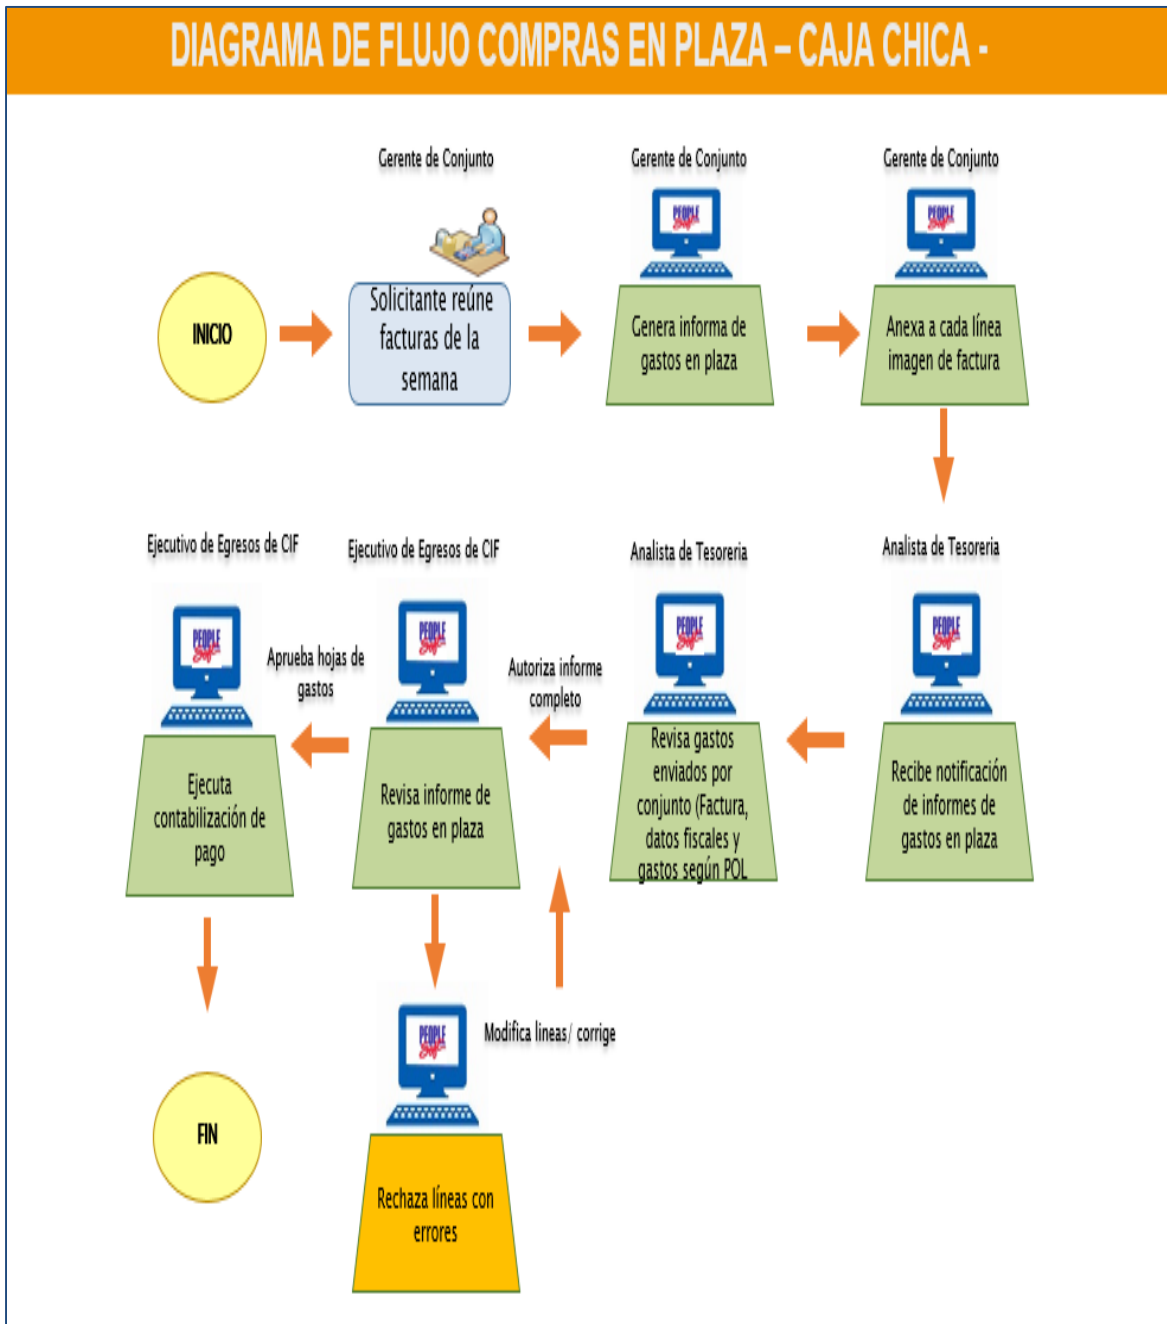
DIAGRAMA DE FLUJO COMPRAS EN PLAZA – CAJA CHICA -

INICIO

Gerente de Conjunto

Solicitante reúne facturas de la semana

Gerente de Conjunto

PEOPLE Soft

Genera informa de gastos en plaza

Gerente de Conjunto

PEOPLE Soft

Anexa a cada línea imagen de factura

Analista de Tesoreria

PEOPLE Soft

Recibe notificación de informes de gastos en plaza

Analista de Tesoreria

PEOPLE Soft

Revisa gastos enviados por conjunto (Factura, datos fiscales y gastos según POL

Autoriza informe completo

Ejecutivo de Egresos de CIF

PEOPLE Soft

Revisa informe de gastos en plaza

Aprueba hojas de gastos

Ejecutivo de Egresos de CIF

PEOPLE Soft

Ejecuta contabilización de pago

FIN

PEOPLE Soft

Modifica lineas/ corrige

Rechaza líneas con errores